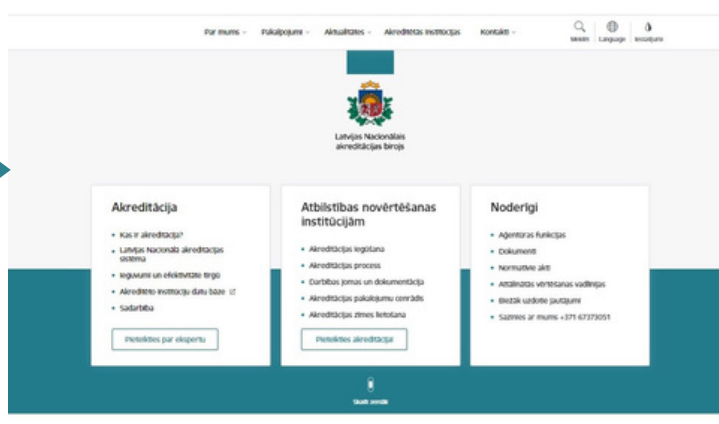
Par mums Pakalpojumi Aktualitātes Akreditētās institūcijas Kontakti

Meklēt Language Iestatījumi

Latvijas Nacionālais akreditācijas birojs

Akreditācija

Kas ir akreditācija?

Latvijas Nacionālā akreditācijas sistēma

Ieguvumi un efektivitāte tirgū

Akreditēto institūciju datu bāze

Sadarbība

Pieteikties par ekspertu

Atbilstības novērtēšanas institūcijām

Akreditācijas iegūšana

Akreditācijas process

Darbības jomas un dokumentācija

Akreditācijas pakalpojumu cenrādis

Akreditācijas zīmes lietošana

Pieteikties akreditācijai

Noderīgi

Aģentūras funkcijas

Dokumenti

Normatīvie akti

Attālinātās vērtēšanas vadlīnijas

Biežāk uzdotie jautājumi

Sazinies ar mums +371 67373051

Skatīt vairāk